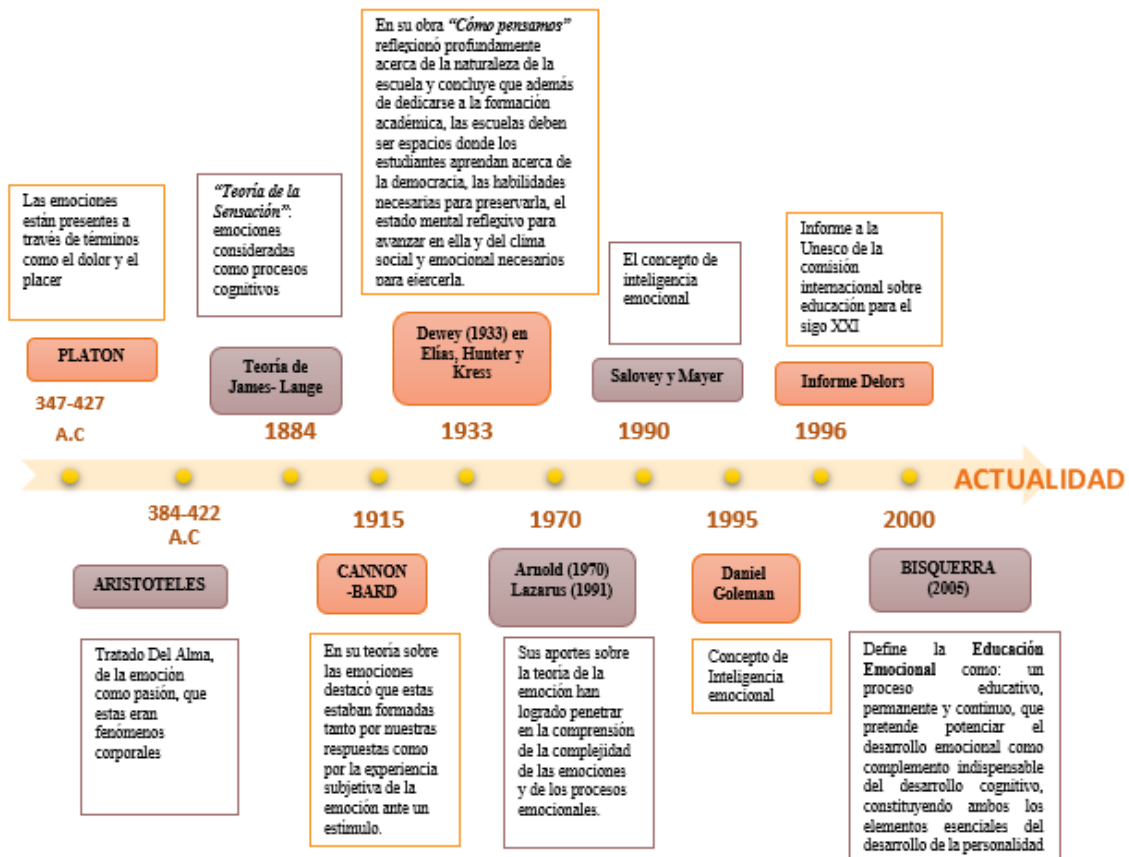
Las emociones están presentes a través de términos como el dolor y el placer

PLATON

347-427 A.C

*"Teoría de la Sensación"*: emociones consideradas como procesos cognitivos

Teoría de James- Lange

1884

En su obra *"Cómo pensamos"* reflexionó profundamente acerca de la naturaleza de la escuela y concluye que además de dedicarse a la formación académica, las escuelas deben ser espacios donde los estudiantes aprendan acerca de la democracia, las habilidades necesarias para preservarla, el estado mental reflexivo para avanzar en ella y del clima social y emocional necesarios para ejercerla.

Dewey (1933) en Elías, Hunter y Kress

1933

El concepto de inteligencia emocional

Salovey y Mayer

1990

Informe a la Unesco de la comisión internacional sobre educación para el sigo XXI

Informe Delors

1996

ACTUALIDAD

384-422 A.C

ARISTOTELES

Tratado Del Alma, de la emoción como pasión, que estas eran fenómenos corporales

1915

CANNON -BARD

En su teoría sobre las emociones destacó que estas estaban formadas tanto por muestras respuestas como por la experiencia subjetiva de la emoción ante un estimulo.

1970

Arnold (1970) Lazarus (1991)

Sus aportes sobre la teoría de la emoción han logrado penetrar en la comprensión de la complejidad de las emociones y de los procesos emocionales.

1995

Daniel Goleman

Concepto de Inteligencia emocional

2000

BISQUERRA (2005)

Define la **Educación Emocional** como: un proceso educativo, permanente y continuo, que pretende potenciar el desarrollo emocional como complemento indispensable del desarrollo cognitivo, constituyendo ambos los elementos esenciales del desarrollo de la personalidad